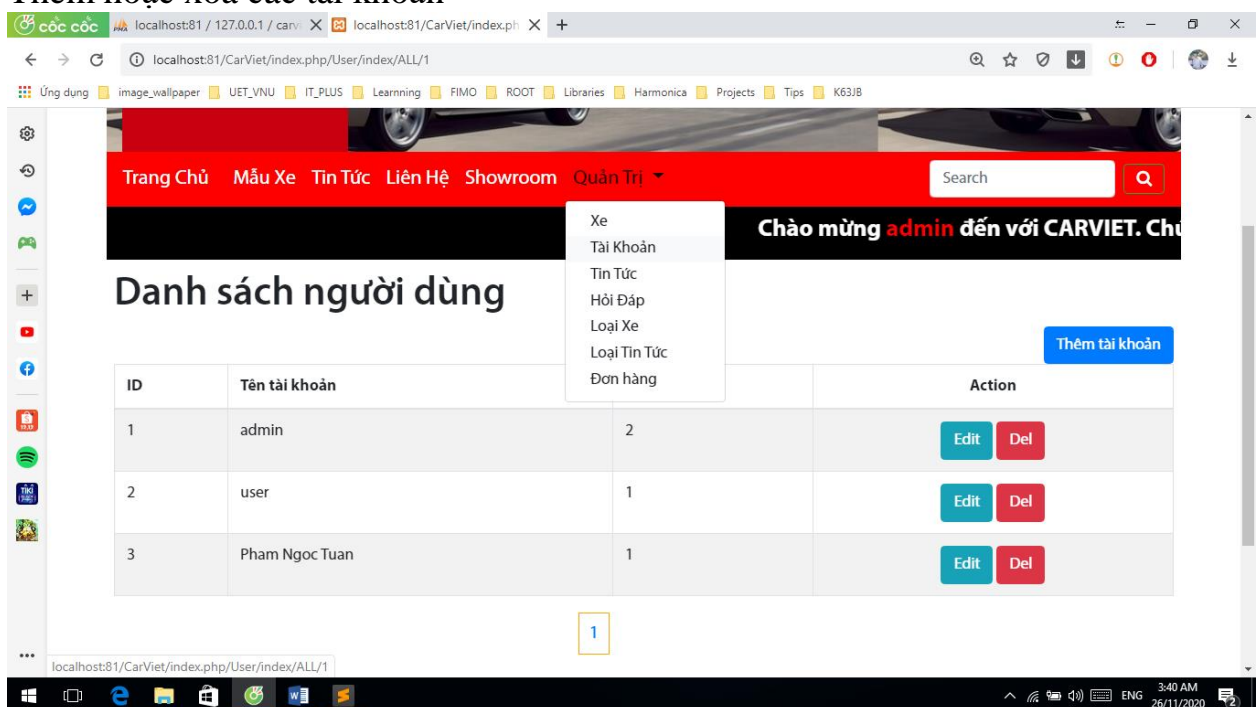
Thêm hoặc xóa các tài khoản

cốc cốc | localhost:81 / 127.0.0.1 / carv | localhost:81/CarViet/index.ph × +

localhost:81/CarViet/index.php/User/index/ALL/1

Ứng dụng | image_wallpaper | UET_VNU | IT_PLUS | Learnning | FIMO | ROOT | Libraries | Harmonica | Projects | Tips | K63JB

Trang Chủ Mẫu Xe Tin Tức Liên Hệ Showroom Quản Trị

Search

Xe
Tài Khoản
Tin Tức
Hỏi Đáp
Loại Xe
Loại Tin Tức
Đơn hàng

Chào mừng admin đến với CARVIET. Chú

Danh sách người dùng

Thêm tài khoản

| ID | Tên tài khoản | | Action |
|---|---|---|---|
| 1 | admin | 2 | Edit Del |
| 2 | user | 1 | Edit Del |
| 3 | Pham Ngoc Tuan | 1 | Edit Del |

1

localhost:81/CarViet/index.php/User/index/ALL/1

ENG 3:40 AM 26/11/2020